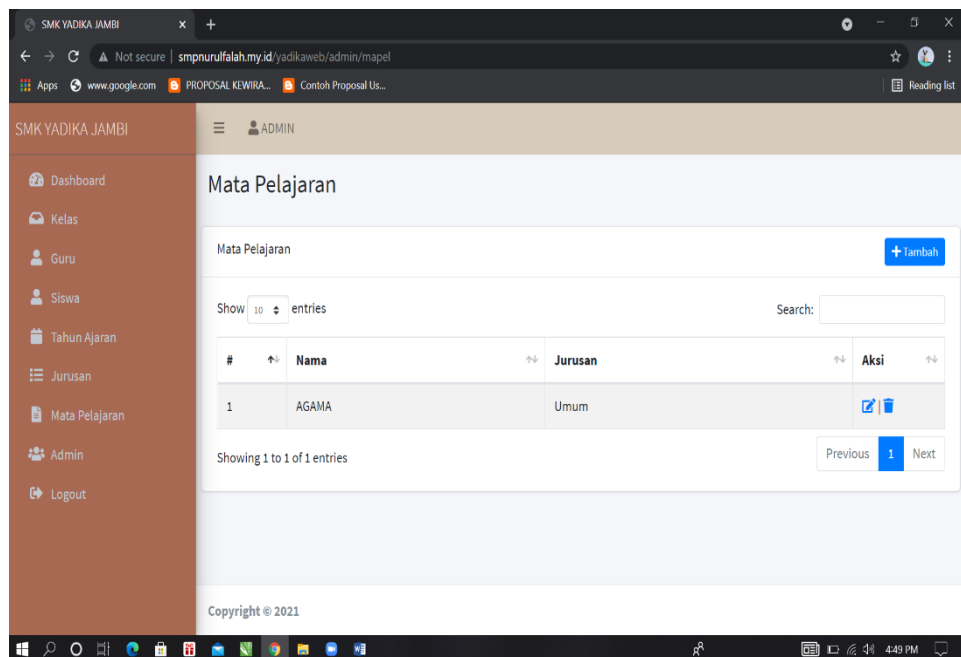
SMK YADIKA JAMBI

Not secure | smpnurulfalah.my.id/yadikaweb/admin/mapel

Apps www.google.com PROPOSAL KEWIRA... Contoh Proposal Us... Reading list

SMK YADIKA JAMBI

ADMIN

Dashboard
Kelas
Guru
Siswa
Tahun Ajaran
Jurusan
Mata Pelajaran
Admin
Logout

Mata Pelajaran

Mata Pelajaran

+Tambah

Show 10 entries

Search:

| # | Nama | Jurusan | Aksi |
|---|---|---|---|
| 1 | AGAMA | Umum | |

Showing 1 to 1 of 1 entries

Previous 1 Next

Copyright © 2021

4:49 PM